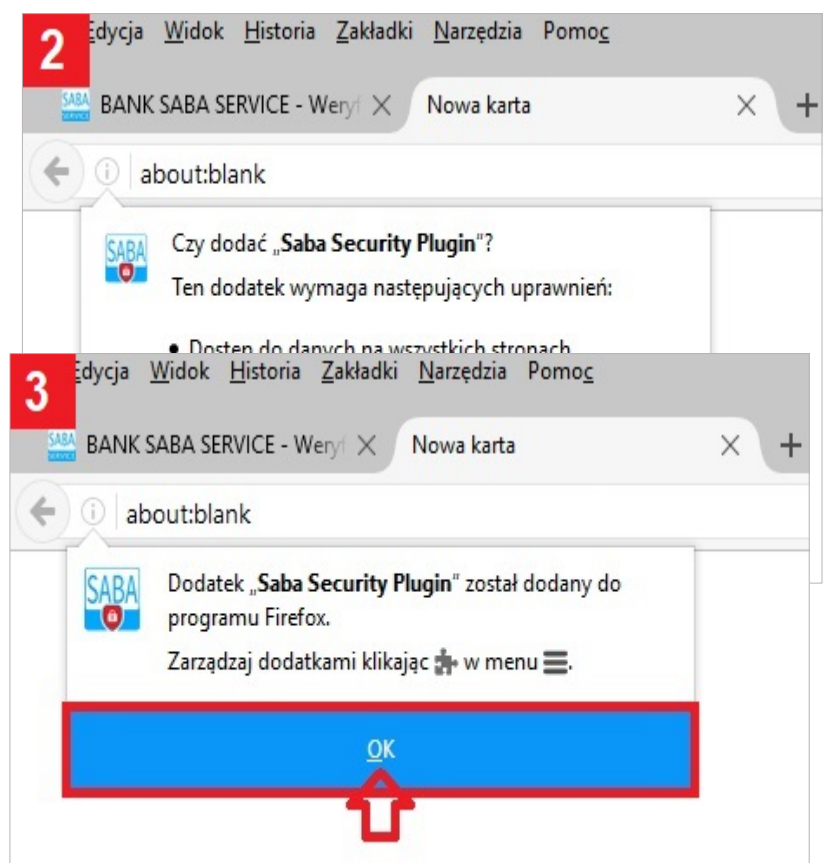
2

Edycja Widok Historia Zakładki Narzędzia Pomoc

SABA SERVICE BANK SABA SERVICE - Weryf

Nowa karta

+

about:blank

SABA

Czy dodać „Saba Security Plugin"?

Ten dodatek wymaga następujących uprawnień:

• Dostęp do danych na wszystkich stronach

3

Edycja Widok Historia Zakładki Narzędzia Pomoc

SABA SERVICE BANK SABA SERVICE - Weryf

Nowa karta

+

about:blank

SABA

Dodatek „Saba Security Plugin" został dodany do programu Firefox.

Zarządzaj dodatkami klikając w menu.

OK